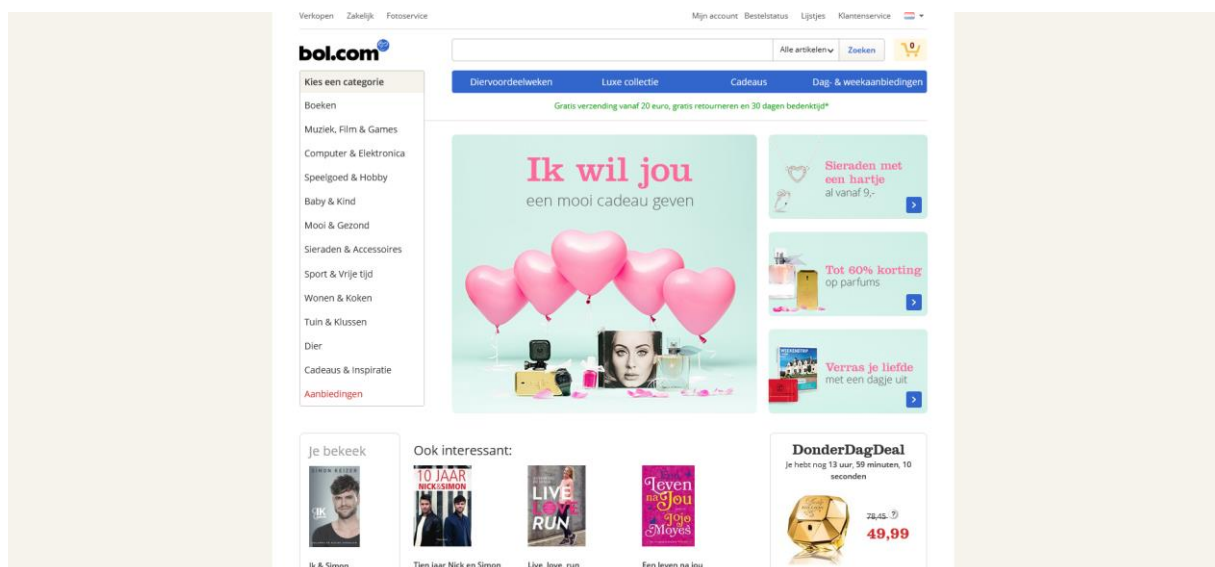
Verkopen Zakelijk Fotoservice

Mijn account Bestelstatus Lijstjes Klantenservice

bol.com

Alle artikelen Zoeken

0

Kies een categorie

Boeken

Muziek, Film & Games

Computer & Elektronica

Speelgoed & Hobby

Baby & Kind

Mooi & Gezond

Sieraden & Accessoires

Sport & Vrije tijd

Wonen & Koken

Tuin & Klussen

Dier

Cadeaus & Inspiratie

Aanbiedingen

Diervoordeelweken Luxe collectie Cadeaus Dag- & weekaanbiedingen

Gratis verzending vanaf 20 euro, gratis retourneren en 30 dagen bedenktijd*

Ik wil jou

een mooi cadeau geven

Sieraden met een hartje

al vanaf 9,-

Tot 60% korting

op parfums

Verras je liefde

met een dagje uit

Je bekeek

SIMON KEIZER

Ook interessant:

10 JAAR NICK&SIMON

LIVE LOVE RUN

Leven na Jou Jojo Moyes

DonderDagDeal

Je hebt nog 13 uur, 59 minuten, 10 seconden

78,45

49,99

Ik & Simon

Tien jaar Nick en Simon

Live, love, run

Een leven na jou